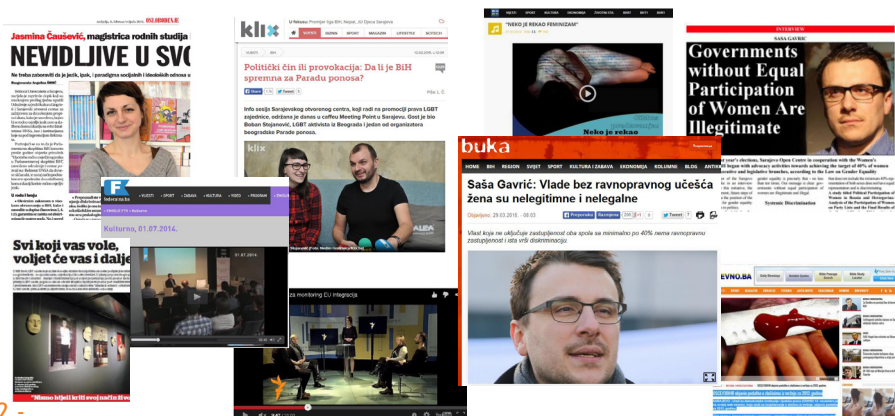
OSLOBOĐENJE

Jasmina Čaušević, magistrica rodnih studija

NEVIDLJIVE U SVO

Ne treba zaboraviti da je jezik, jasik, i paradigma socijalnih i ideoloških odnosa u

Svi koji vas vole, voljet će vas i dalje

klix

VIJESTI BIH

Politički čin ili provokacija: Da li je BiH spremna za Paradu ponosa?

Info sesija Sarajevskog otvorenog centra, koji radi na promociji prava LGBT zajednice, održana je danas u caffeu Meeting Point u Sarajevu. Gost je bio Boban Stojanović, LGBT aktivista iz Beograda i jedan od organizatora beogradske Parade ponosa.

federalna.ba

VIJESTI SPORT ZABAVA KULTURA VIDEO PROGRAM

Kulturno, 01.07.2014.

01.07.2014.

monitoring EU integracija

"NEKO JE REKAO FEMINIZAM"

Neko je rekao

INTERVIEW

SAŠA GAVRIĆ

Governments without Equal Participation of Women Are Illegitimate

buka

HOME BIH REGION SVIJET SPORT KULTURA I ZABAVA EKONOMIJA KOLUMNE BLOG

Saša Gavrić: Vlade bez ravnopravnog učešća žena su nelegitimne i nelegalne

Objavljeno 26.03.2016. - 09:03

Vlast koja ne uključuje zastupljenost oba spola sa minimalno po 40% nema ravnopravnu zastupljenost i stoga vrši diskriminaciju.

EVNO.BA